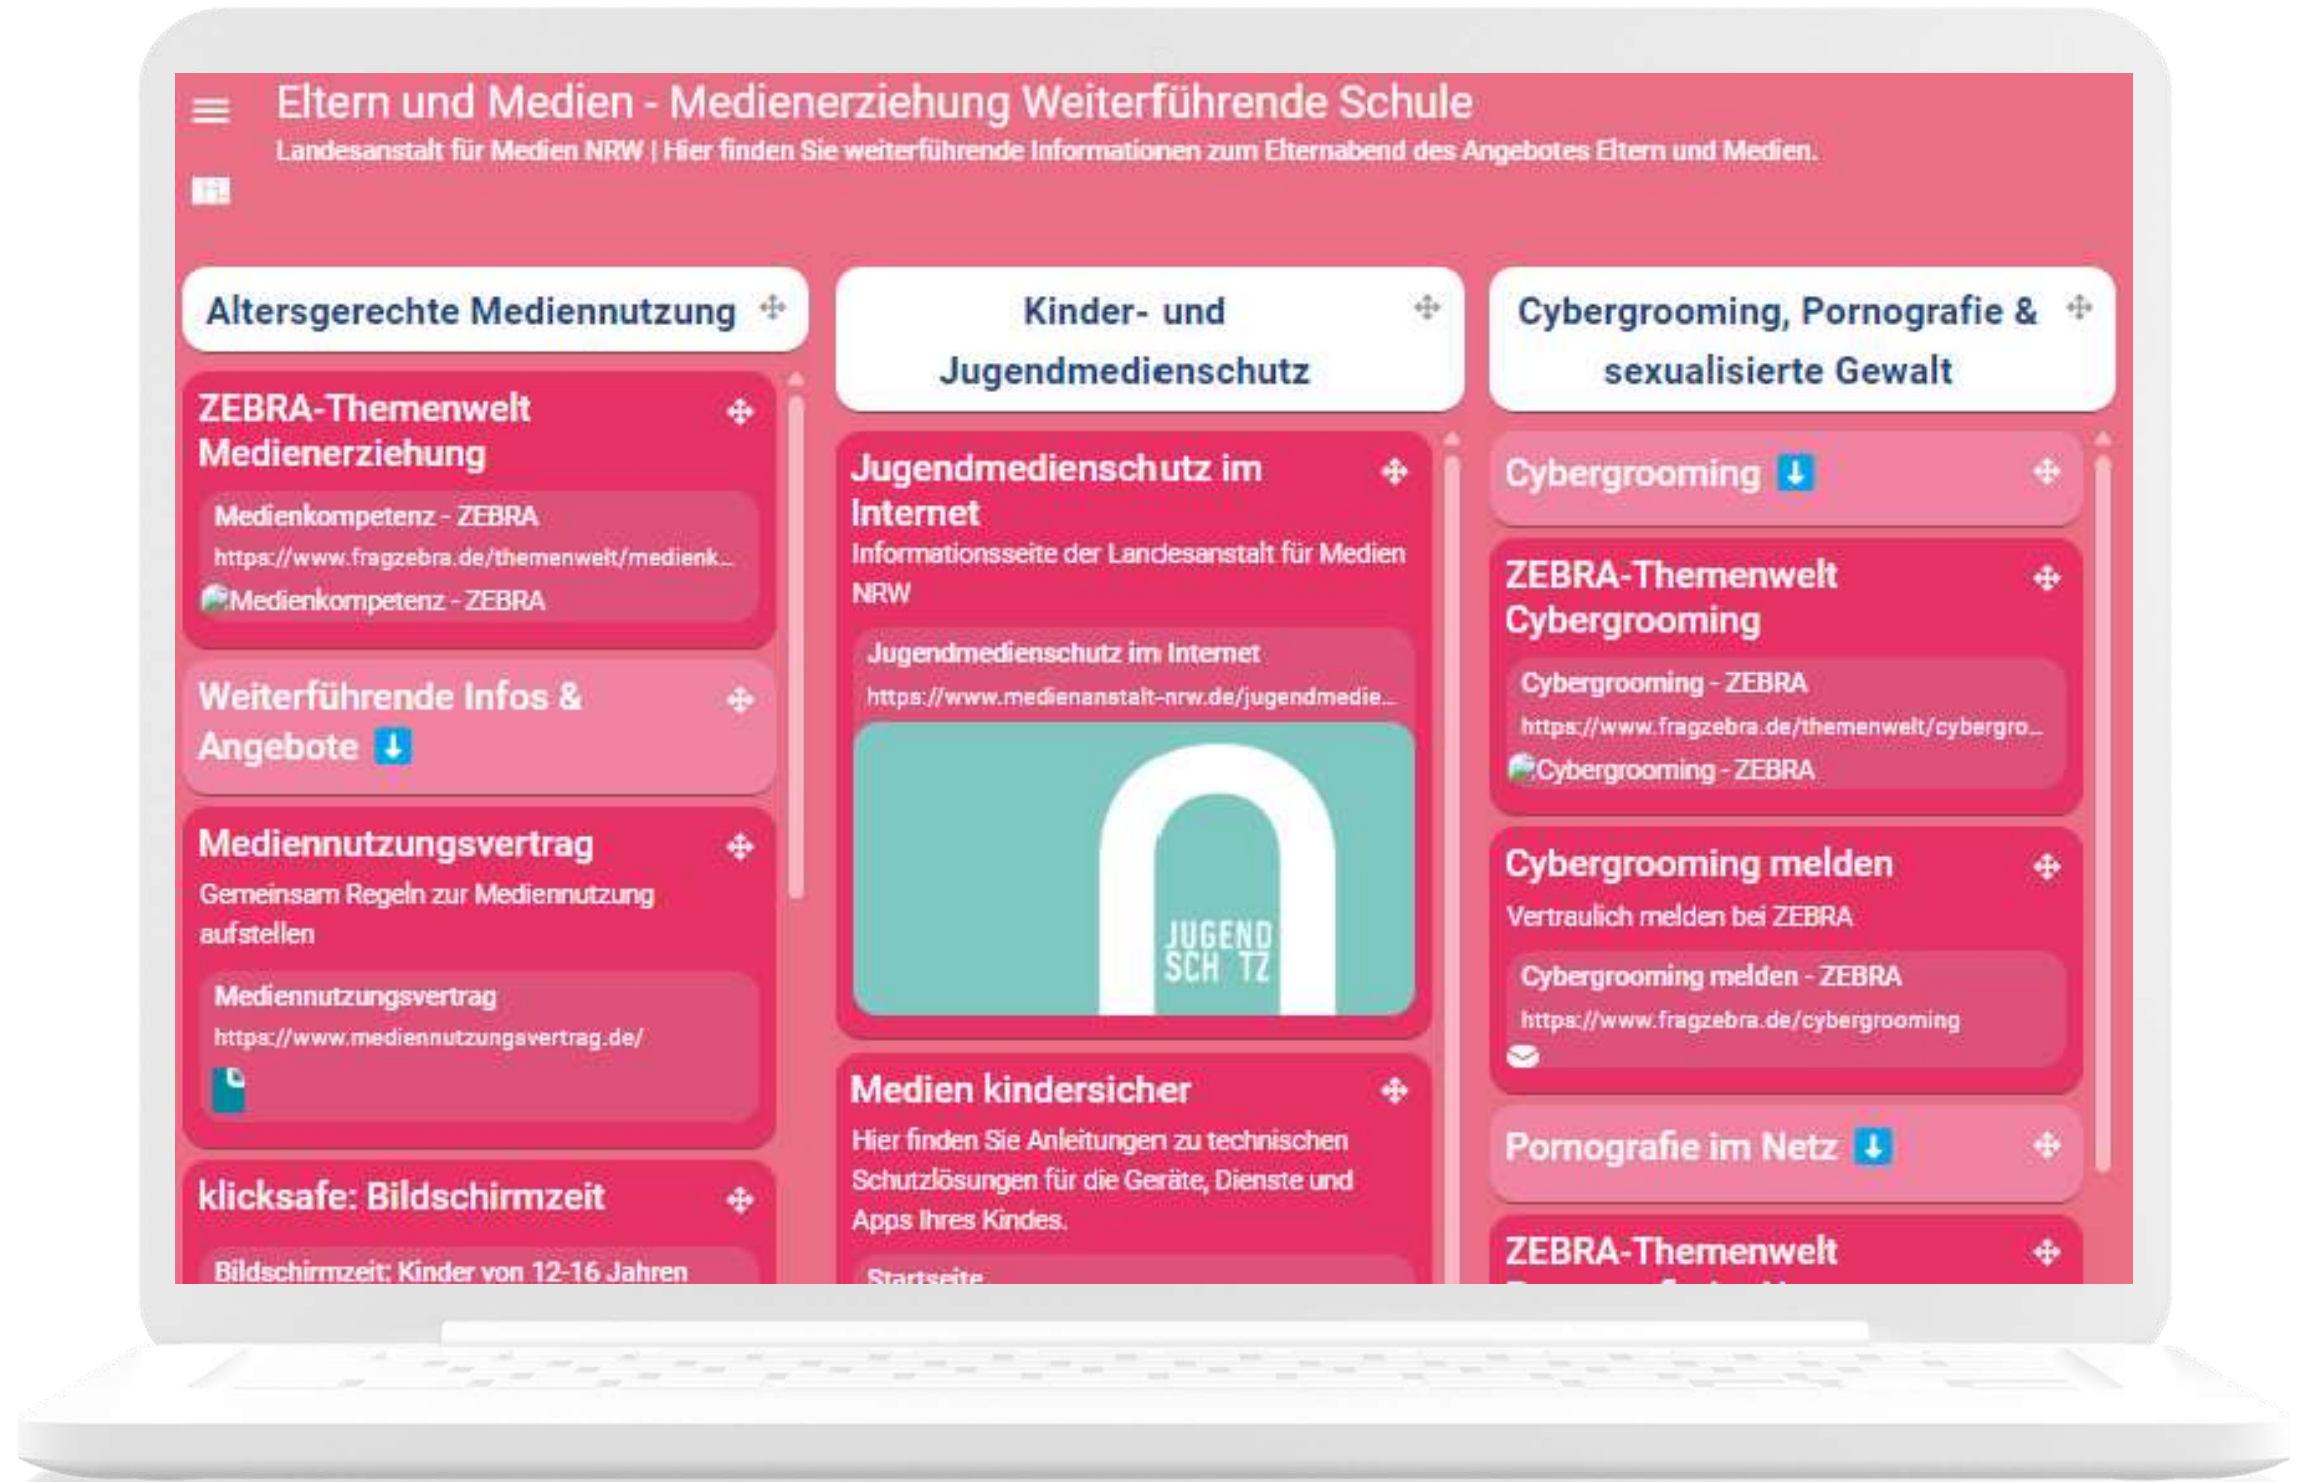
Eltern und Medien - Medienerziehung Weiterführende Schule
Landesanstalt für Medien NRW | Hier finden Sie weiterführende Informationen zum Elternabend des Angebotes Eltern und Medien.

Altersgerechte Mediennutzung

ZEBRA-Themenwelt Medienerziehung
Medienkompetenz - ZEBRA
https://www.fragzebra.de/themenwelt/medienk...
Medienkompetenz - ZEBRA

Weiterführende Infos & Angebote

Mediennutzungsvertrag
Gemeinsam Regeln zur Mediennutzung aufstellen
Mediennutzungsvertrag
https://www.mediennutzungsvertrag.de/

klicksafe: Bildschirmzeit
Bildschirmzeit: Kinder von 12-16 Jahren

Kinder- und Jugendmedienschutz

Jugendmedienschutz im Internet
Informationsseite der Landesanstalt für Medien NRW
Jugendmedienschutz im Internet
https://www.medienanstalt-nrw.de/jugendmedie...
JUGEND SCH TZ

Medien kindersicher
Hier finden Sie Anleitungen zu technischen Schutzlösungen für die Geräte, Dienste und Apps Ihres Kindes.
Startseite

Cybergrooming, Pornografie & sexualisierte Gewalt

Cybergrooming

ZEBRA-Themenwelt Cybergrooming
Cybergrooming - ZEBRA
https://www.fragzebra.de/themenwelt/cybergro...
Cybergrooming - ZEBRA

Cybergrooming melden
Vertraulich melden bei ZEBRA
Cybergrooming melden - ZEBRA
https://www.fragzebra.de/cybergrooming

Pornografie im Netz

ZEBRA-Themenwelt
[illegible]